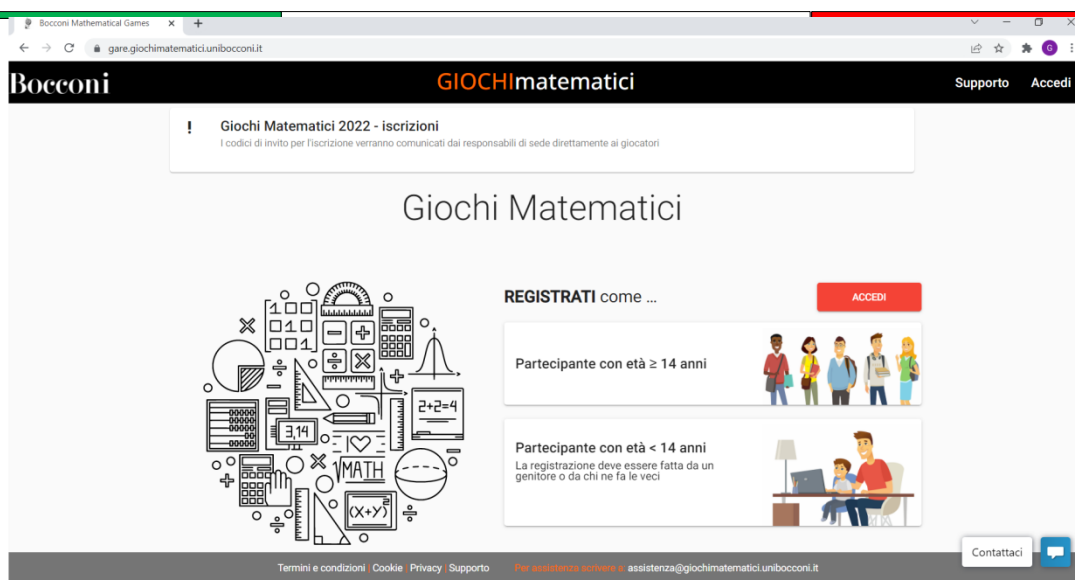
Bocconi Mathematical Games

gare.giochimatematici.unibocconi.it

Bocconi

GIOCHImatematici

Supporto Accedi

!

Giochi Matematici 2022 - iscrizioni

I codici di invito per l'iscrizione verranno comunicati dai responsabili di sede direttamente ai giocatori

Giochi Matematici

1
010
001
3,14
2+2=4
MATH
(X+Y)²

REGISTRATI come ...

ACCEDI

Partecipante con età ≥ 14 anni

Partecipante con età < 14 anni

La registrazione deve essere fatta da un genitore o da chi ne fa le veci

Termini e condizioni | Cookie | Privacy | Supporto Per assistenza scrivere a: assistenza@giochimatematici.unibocconi.it

Contattaci